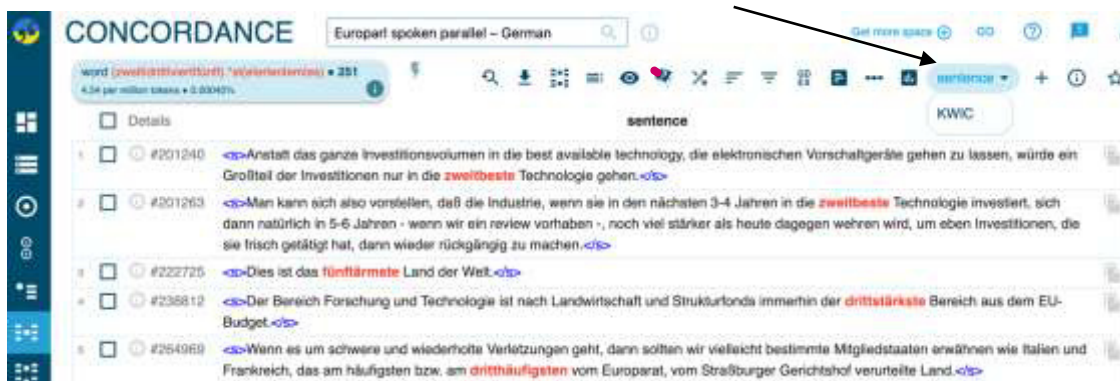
CONCORDANCE

Europarl spoken parallel – German

Get more space

word (zweit|dritt|viert|fünft).*st(e|en|em|es) • 251
4.34 per million tokens • 0.00043%

sentence

KWIC

Details

sentence

1 #201240 <s>Anstatt das ganze Investitionsvolumen in die best available technology, die elektronischen Vorschaltgeräte gehen zu lassen, würde ein Großteil der Investitionen nur in die zweitbeste Technologie gehen.</s>

2 #201263 <s>Man kann sich also vorstellen, daß die Industrie, wenn sie in den nächsten 3-4 Jahren in die zweitbeste Technologie investiert, sich dann natürlich in 5-6 Jahren - wenn wir ein review vorhaben -, noch viel stärker als heute dagegen wehren wird, um eben Investitionen, die sie frisch getätigt hat, dann wieder rückgängig zu machen.</s>

3 #222725 <s>Dies ist das fünftärmste Land der Welt.</s>

4 #238812 <s>Der Bereich Forschung und Technologie ist nach Landwirtschaft und Strukturfonds immerhin der drittstärkste Bereich aus dem EU-Budget.</s>

5 #264969 <s>Wenn es um schwere und wiederholte Verletzungen geht, dann sollten wir vielleicht bestimmte Mitgliedstaaten erwähnen wie Italien und Frankreich, das am häufigsten bzw. am dritthäufigsten vom Europarat, vom Straßburger Gerichtshof verurteilte Land.</s>